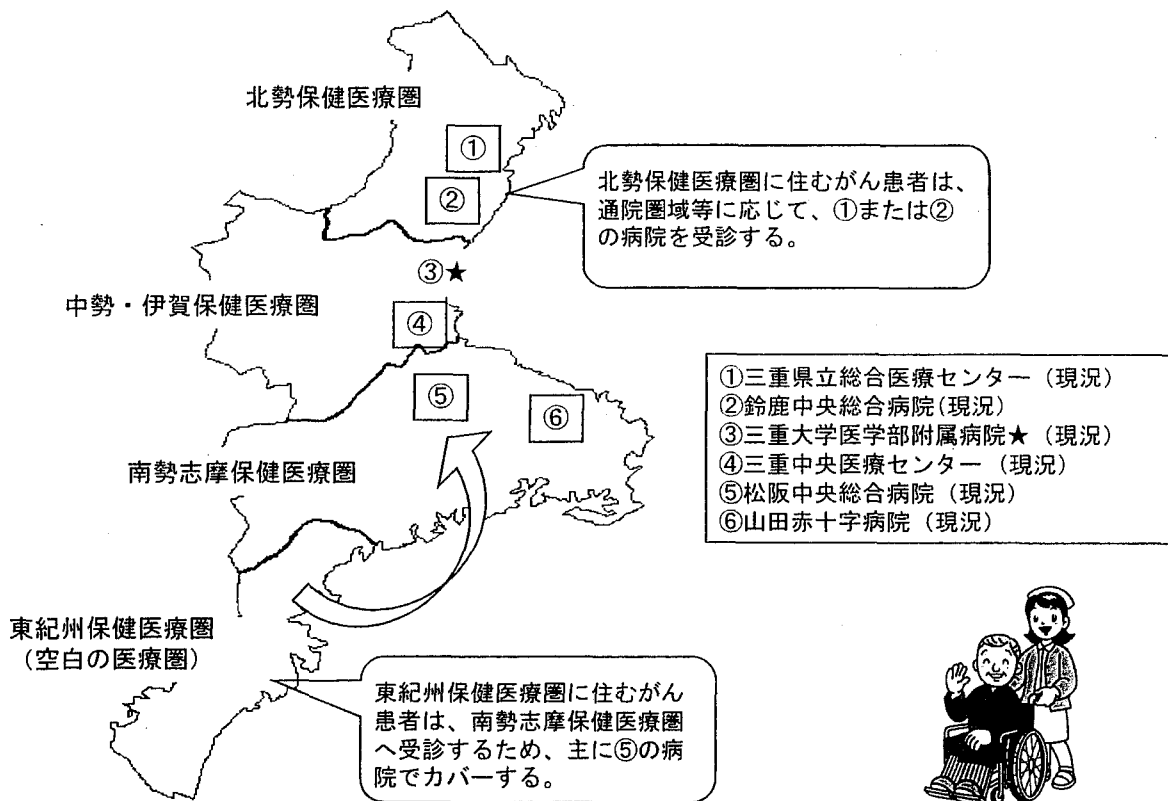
北勢保健医療圏

①

②

北勢保健医療圏に住むがん患者は、通院圏域等に応じて、①または②の病院を受診する。

③★

中勢・伊賀保健医療圏

④

⑤

⑥

①三重県立総合医療センター（現況）
②鈴鹿中央総合病院(現況)
③三重大学医学部附属病院★（現況）
④三重中央医療センター（現況）
⑤松阪中央総合病院（現況）
⑥山田赤十字病院（現況）

南勢志摩保健医療圏

東紀州保健医療圏
（空白の医療圏）

東紀州保健医療圏に住むがん患者は、南勢志摩保健医療圏へ受診するため、主に⑤の病院でカバーする。